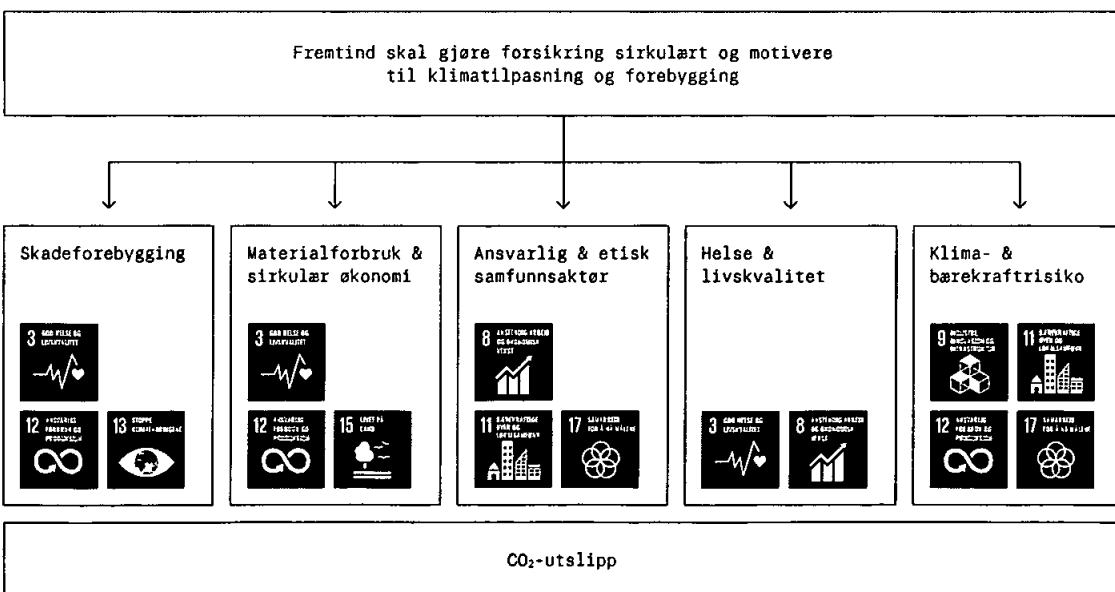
Fremtind skal gjøre forsikring sirkulært og motivere til klimatilpasning og forebygging

Skadeforebygging

3 GOD HELSE OG LIVSKVALITET

12 ANSVARLIG FORBRUK OG PRODUKSJON

13 STOPPE KLIMAENDRINGENE

Materialforbruk & sirkulær økonomi

3 GOD HELSE OG LIVSKVALITET

12 ANSVARLIG FORBRUK OG PRODUKSJON

15 LIVET PÅ LAND

Ansvarlig & etisk samfunnsaktør

8 ANSTENDIG ARBEID OG ØKONOMISK VEKST

11 BÆREKRAFTIGE BYER OG LOKALSAMFUNN

17 SAMARBEID FOR Å NÅ MÅLENE

Helse & livskvalitet

3 GOD HELSE OG LIVSKVALITET

8 ANSTENDIG ARBEID OG ØKONOMISK VEKST

Klima- & bærekraftrisiko

9 INDUSTRI, INNOVASJON OG INFRASTRUKTUR

11 BÆREKRAFTIGE BYER OG LOKALSAMFUNN

12 ANSVARLIG FORBRUK OG PRODUKSJON

17 SAMARBEID FOR Å NÅ MÅLENE

$CO_2$-utslipp